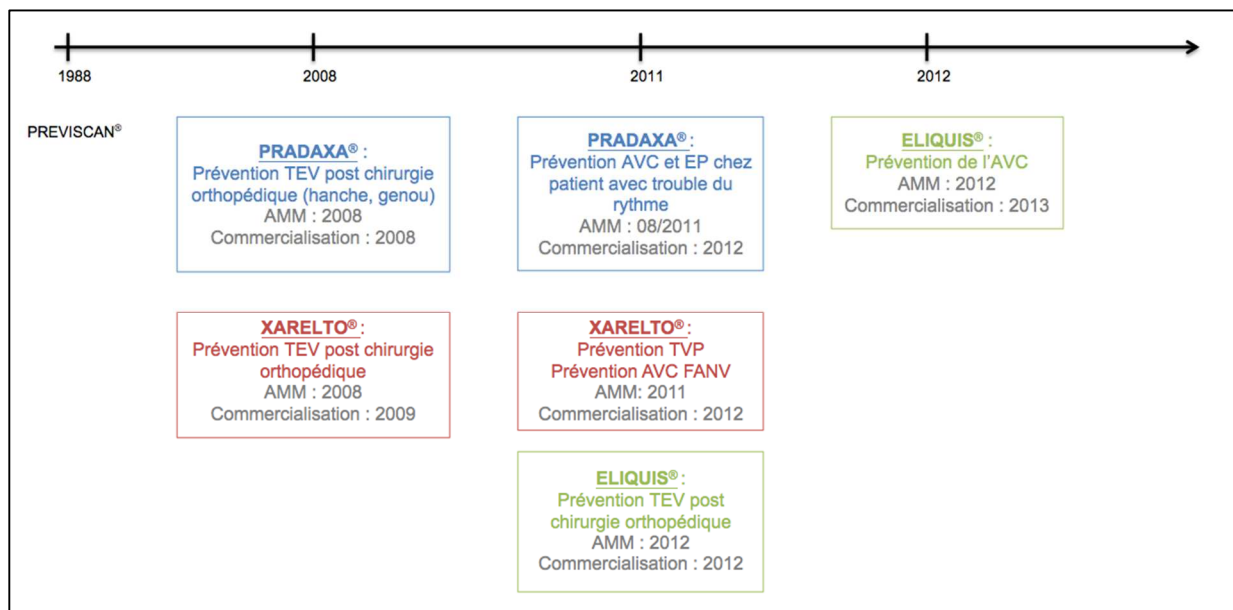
1988

2008

2011

2012

PREVISCAN®

PRADAXA® :
Prévention TEV post chirurgie orthopédique (hanche, genou)
AMM : 2008
Commercialisation : 2008

XARELTO® :
Prévention TEV post chirurgie orthopédique
AMM : 2008
Commercialisation : 2009

PRADAXA® :
Prévention AVC et EP chez patient avec trouble du rythme
AMM : 08/2011
Commercialisation : 2012

XARELTO® :
Prévention TVP
Prévention AVC FANV
AMM: 2011
Commercialisation : 2012

ELIQUIS® :
Prévention TEV post chirurgie orthopédique
AMM : 2012
Commercialisation : 2012

ELIQUIS® :
Prévention de l'AVC
AMM : 2012
Commercialisation : 2013